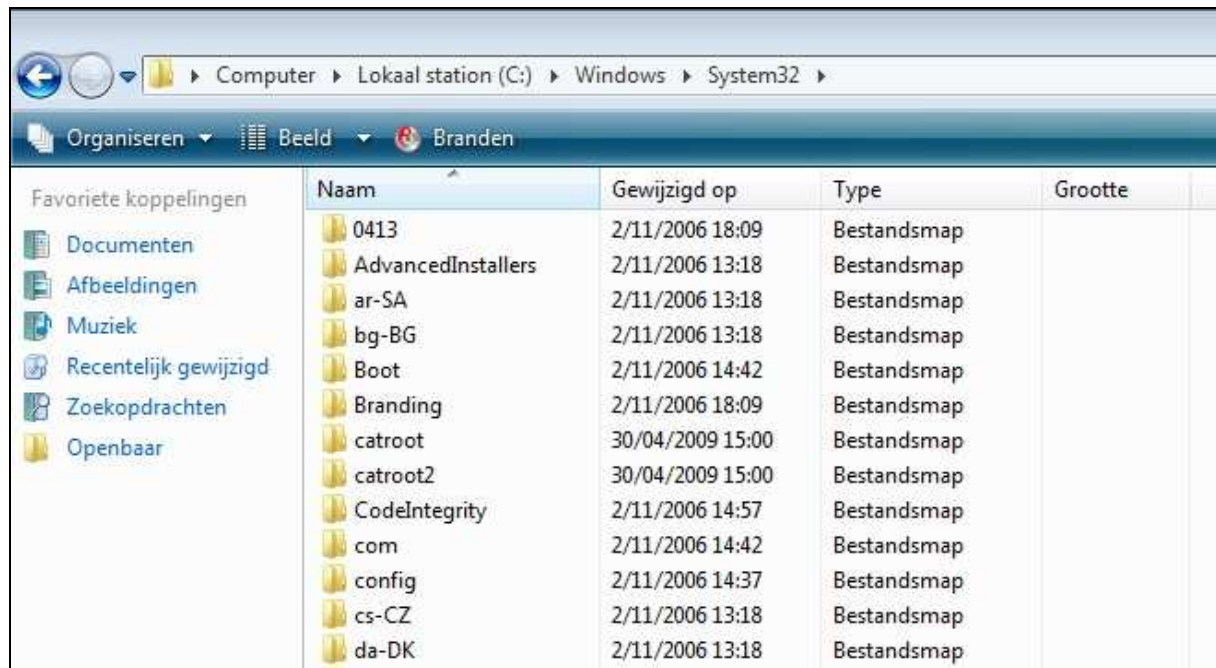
▸ Computer ▸ Lokaal station (C:) ▸ Windows ▸ System32 ▸

Organiseren ▾ Beeld ▾ Branden

Favoriete koppelingen

Documenten
Afbeeldingen
Muziek
Recentelijk gewijzigd
Zoekopdrachten
Openbaar

| Naam | Gewijzigd op | Type | Grootte |
|---|---|---|---|
| 0413 | 2/11/2006 18:09 | Bestandsmap | |
| AdvancedInstallers | 2/11/2006 13:18 | Bestandsmap | |
| ar-SA | 2/11/2006 13:18 | Bestandsmap | |
| bg-BG | 2/11/2006 13:18 | Bestandsmap | |
| Boot | 2/11/2006 14:42 | Bestandsmap | |
| Branding | 2/11/2006 18:09 | Bestandsmap | |
| catroot | 30/04/2009 15:00 | Bestandsmap | |
| catroot2 | 30/04/2009 15:00 | Bestandsmap | |
| CodeIntegrity | 2/11/2006 14:57 | Bestandsmap | |
| com | 2/11/2006 14:42 | Bestandsmap | |
| config | 2/11/2006 14:37 | Bestandsmap | |
| cs-CZ | 2/11/2006 13:18 | Bestandsmap | |
| da-DK | 2/11/2006 13:18 | Bestandsmap | |